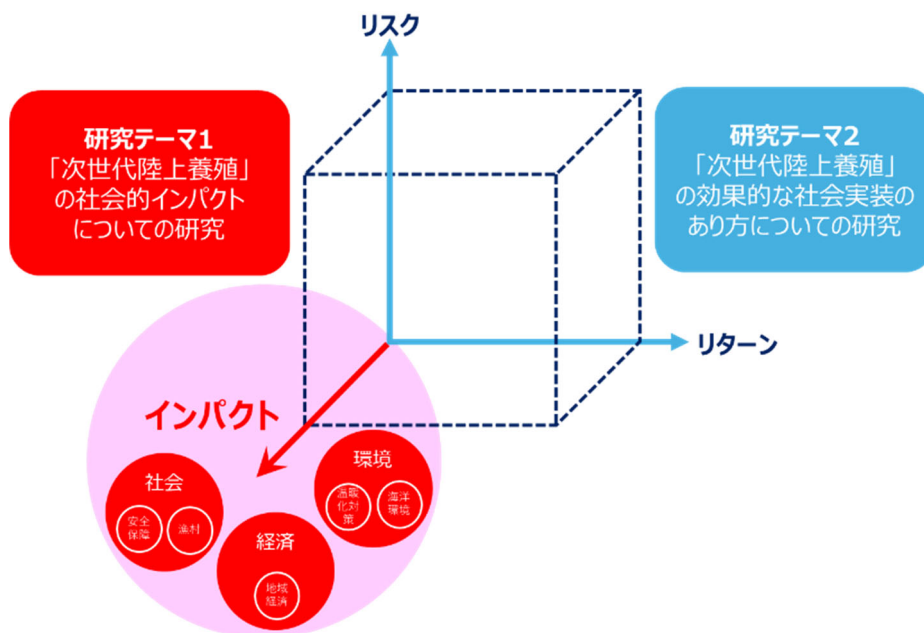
リスク

研究テーマ1
「次世代陸上養殖」
の社会的インパクト
についての研究

研究テーマ2
「次世代陸上養殖」
の効果的な社会実装の
あり方についての研究

リターン

インパクト

社会
安全保障
漁村

環境
温暖化対策
海洋環境

経済
地域経済